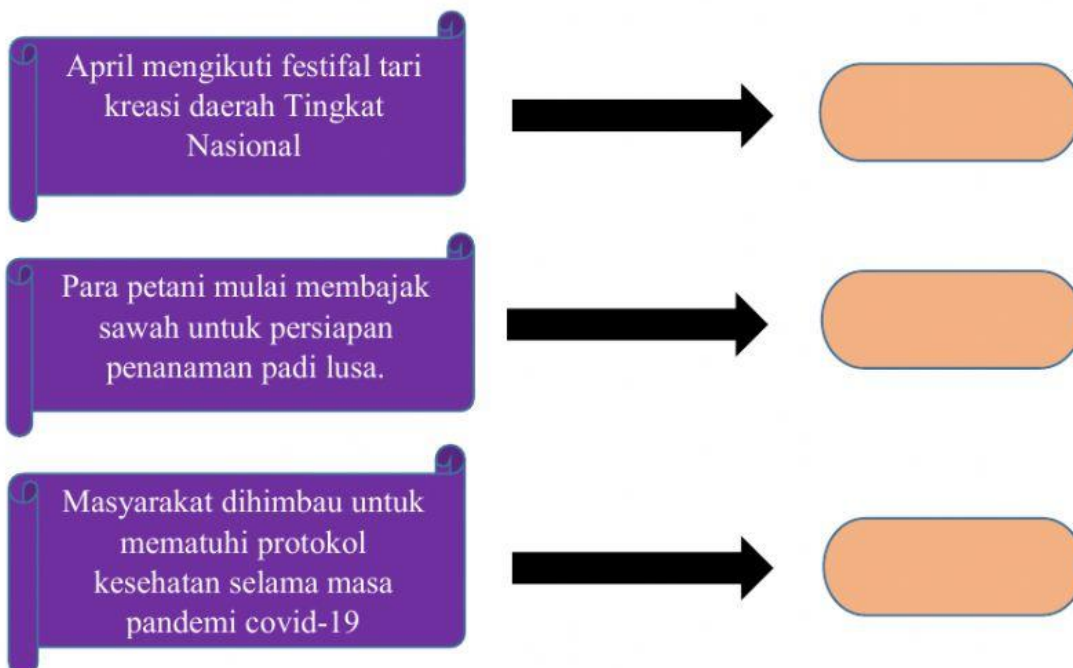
April mengikuti festifal tari kreasi daerah Tingkat Nasional

Para petani mulai membajak sawah untuk persiapan penanaman padi lusa.

Masyarakat dihimbau untuk mematuhi protokol kesehatan selama masa pandemi covid-19